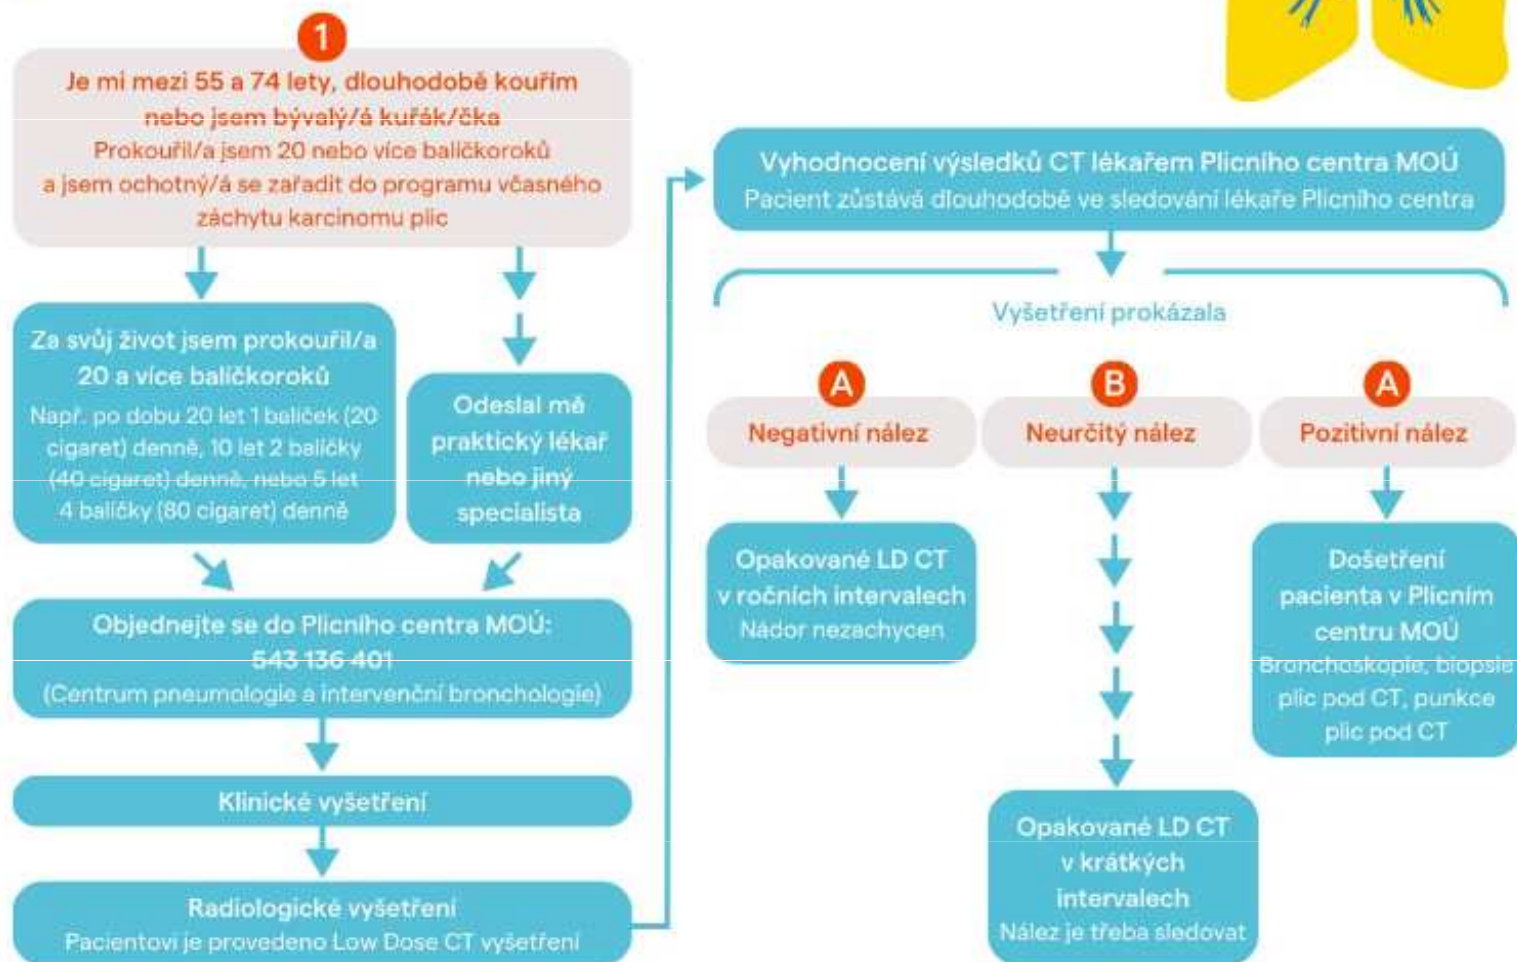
1

Je mi mezi 55 a 74 lety, dlouhodobě kouřím nebo jsem bývalý/á kuřák/čka
Prokouřil/a jsem 20 nebo více balíčkoroků a jsem ochotný/á se zařadit do programu včasného záchytu karcinomu plic

Za svůj život jsem prokouřil/a 20 a více balíčkoroků
Např. po dobu 20 let 1 balíček (20 cigaret) denně, 10 let 2 balíčky (40 cigaret) denně, nebo 5 let 4 balíčky (80 cigaret) denně

Odeslal mě praktický lékař nebo jiný specialista

Objednejte se do Plicního centra MOÚ:
543 136 401
(Centrum pneumologie a intervenční bronchologie)

Klinické vyšetření

Radiologické vyšetření
Pacientovi je provedeno Low Dose CT vyšetření

Vyhodnocení výsledků CT lékařem Plicního centra MOÚ
Pacient zůstává dlouhodobě ve sledování lékaře Plicního centra

Vyšetření prokázala

A
Negativní nález

Opakované LD CT v ročních intervalech
Nádor nezachycen

B
Neurčitý nález

Opakované LD CT v krátkých intervalech
Nález je třeba sledovat

A
Pozitivní nález

Došetření pacienta v Plicním centru MOÚ
Bronchoskopie, biopsie plic pod CT, punkce plic pod CT